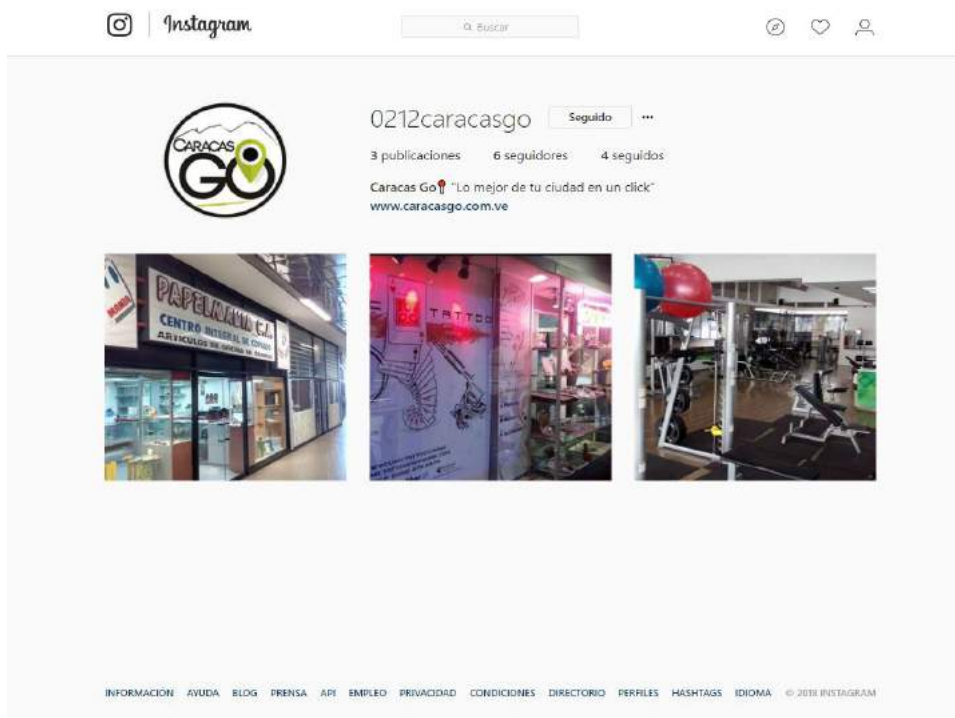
Instagram

Buscar

CARACAS GO

0212caracasgo Seguido ···

3 publicaciones 6 seguidores 4 seguidos

Caracas Go📍 "Lo mejor de tu ciudad en un click"
www.caracasgo.com.ve

PAPELMANIA C.A.
CENTRO INTEGRAL DE COPIADO
ARTICULOS DE OFICINA Y ESCOLAR

TATTOO

INFORMACIÓN AYUDA BLOG PRENSA API EMPLEO PRIVACIDAD CONDICIONES DIRECTORIO PERFILES HASHTAGS IDIOMA © 2018 INSTAGRAM